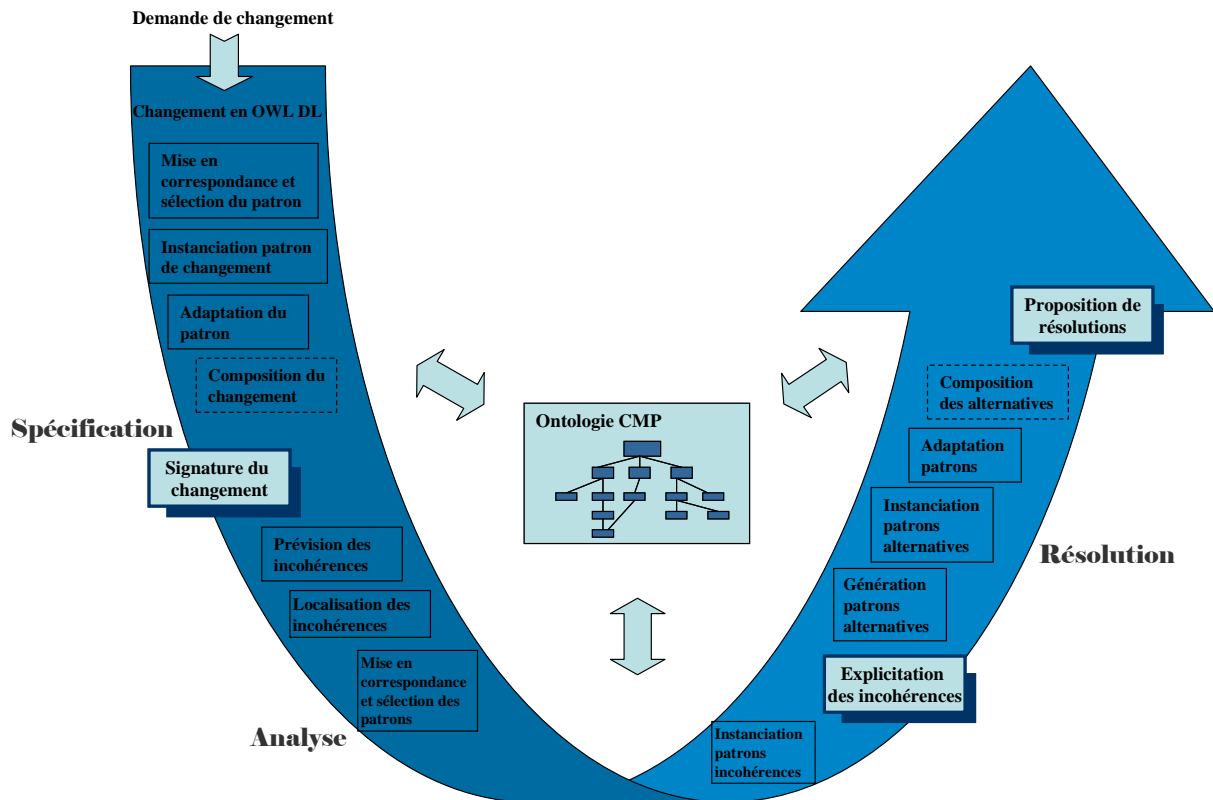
Demande de changement

Changement en OWL DL

Mise en correspondance et sélection du patron

Instanciation patron de changement

Adaptation du patron

Composition du changement

Spécification

Signature du changement

Prévision des incohérences

Localisation des incohérences

Mise en correspondance et sélection des patrons

Analyse

Ontologie CMP

Proposition de résolutions

Composition des alternatives

Adaptation patrons

Instanciation patrons alternatives

Résolution

Génération patrons alternatives

Explicitation des incohérences

Instanciation patrons incohérences